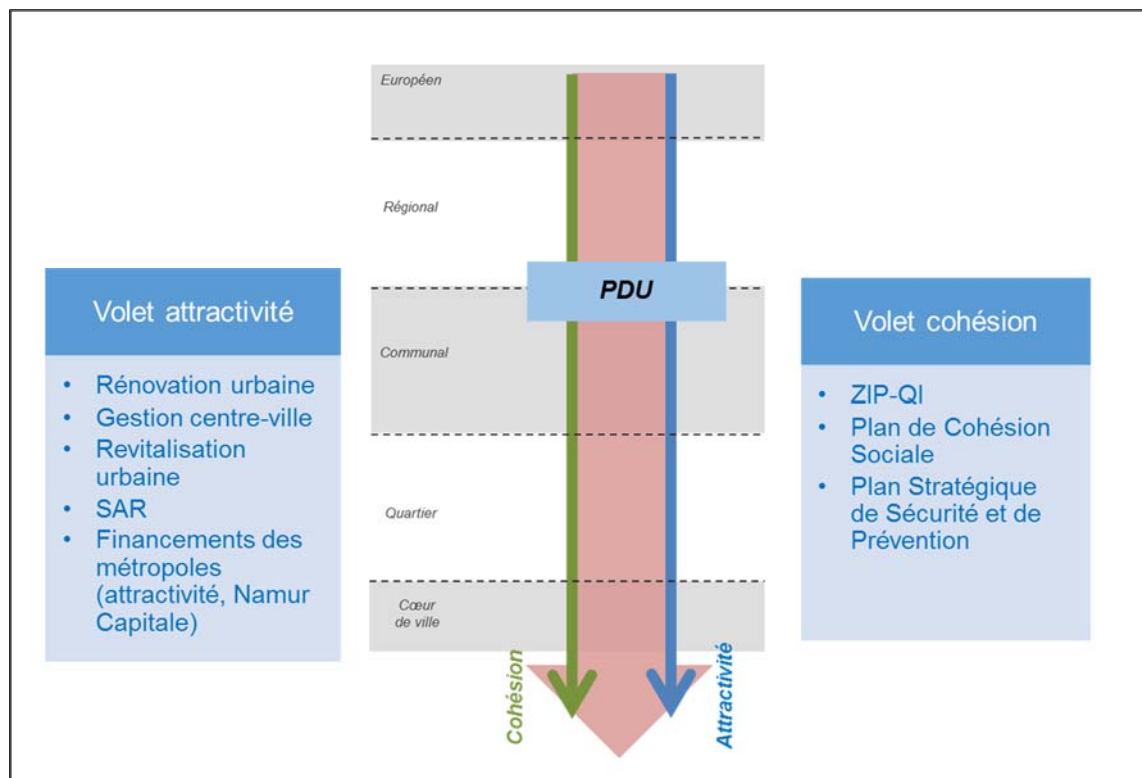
Européen

Régional

PDU

Communal

Quartier

Cœur de ville

Cohésion

Attractivité

Volet attractivité

- Rénovation urbaine
- Gestion centre-ville
- Revitalisation urbaine
- SAR
- Financements des métropoles (attractivité, Namur Capitale)

Volet cohésion

- ZIP-QI
- Plan de Cohésion Sociale
- Plan Stratégique de Sécurité et de Prévention